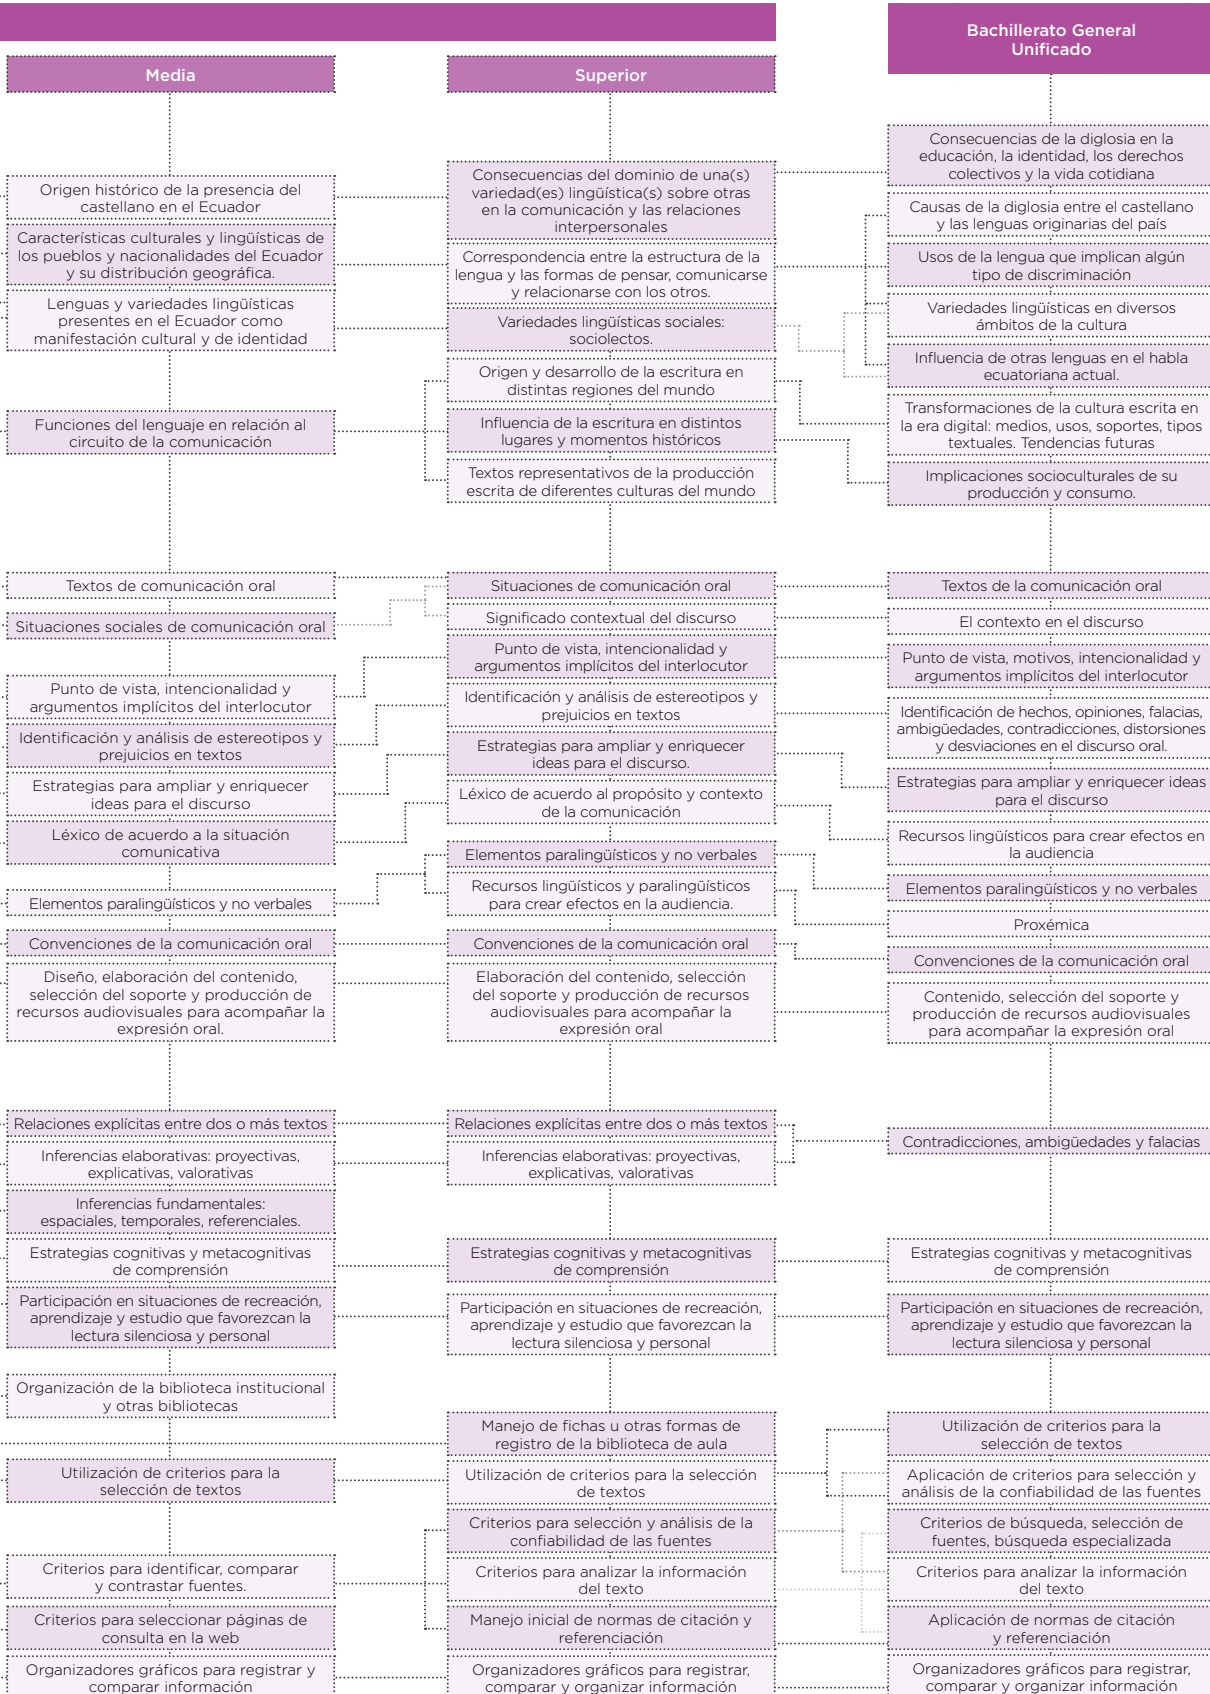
Media

Origen histórico de la presencia del castellano en el Ecuador

Características culturales y lingüísticas de los pueblos y nacionalidades del Ecuador y su distribución geográfica.

Lenguas y variedades lingüísticas presentes en el Ecuador como manifestación cultural y de identidad

Funciones del lenguaje en relación al circuito de la comunicación

Textos de comunicación oral

Situaciones sociales de comunicación oral

Punto de vista, intencionalidad y argumentos implícitos del interlocutor

Identificación y análisis de estereotipos y prejuicios en textos

Estrategias para ampliar y enriquecer ideas para el discurso

Léxico de acuerdo a la situación comunicativa

Elementos paralingüísticos y no verbales

Convenciones de la comunicación oral

Diseño, elaboración del contenido, selección del soporte y producción de recursos audiovisuales para acompañar la expresión oral.

Relaciones explícitas entre dos o más textos

Inferencias elaborativas: proyectivas, explicativas, valorativas

Inferencias fundamentales: espaciales, temporales, referenciales.

Estrategias cognitivas y metacognitivas de comprensión

Participación en situaciones de recreación, aprendizaje y estudio que favorezcan la lectura silenciosa y personal

Organización de la biblioteca institucional y otras bibliotecas

Utilización de criterios para la selección de textos

Criterios para identificar, comparar y contrastar fuentes.

Criterios para seleccionar páginas de consulta en la web

Organizadores gráficos para registrar y comparar información

Superior

Consecuencias del dominio de una(s) variedad(es) lingüística(s) sobre otras en la comunicación y las relaciones interpersonales

Correspondencia entre la estructura de la lengua y las formas de pensar, comunicarse y relacionarse con los otros.

Variedades lingüísticas sociales: sociolectos.

Origen y desarrollo de la escritura en distintas regiones del mundo

Influencia de la escritura en distintos lugares y momentos históricos

Textos representativos de la producción escrita de diferentes culturas del mundo

Situaciones de comunicación oral

Significado contextual del discurso

Punto de vista, intencionalidad y argumentos implícitos del interlocutor

Identificación y análisis de estereotipos y prejuicios en textos

Estrategias para ampliar y enriquecer ideas para el discurso.

Léxico de acuerdo al propósito y contexto de la comunicación

Elementos paralingüísticos y no verbales

Recursos lingüísticos y paralingüísticos para crear efectos en la audiencia.

Convenciones de la comunicación oral

Elaboración del contenido, selección del soporte y producción de recursos audiovisuales para acompañar la expresión oral

Relaciones explícitas entre dos o más textos

Inferencias elaborativas: proyectivas, explicativas, valorativas

Estrategias cognitivas y metacognitivas de comprensión

Participación en situaciones de recreación, aprendizaje y estudio que favorezcan la lectura silenciosa y personal

Manejo de fichas u otras formas de registro de la biblioteca de aula

Utilización de criterios para la selección de textos

Criterios para selección y análisis de la confiabilidad de las fuentes

Criterios para analizar la información del texto

Manejo inicial de normas de citación y referenciación

Organizadores gráficos para registrar, comparar y organizar información

Bachillerato General Unificado

Consecuencias de la diglosia en la educación, la identidad, los derechos colectivos y la vida cotidiana

Causas de la diglosia entre el castellano y las lenguas originarias del país

Usos de la lengua que implican algún tipo de discriminación

Variedades lingüísticas en diversos ámbitos de la cultura

Influencia de otras lenguas en el habla ecuatoriana actual.

Transformaciones de la cultura escrita en la era digital: medios, usos, soportes, tipos textuales. Tendencias futuras

Implicaciones socioculturales de su producción y consumo.

Textos de la comunicación oral

El contexto en el discurso

Punto de vista, motivos, intencionalidad y argumentos implícitos del interlocutor

Identificación de hechos, opiniones, falacias, ambigüedades, contradicciones, distorsiones y desviaciones en el discurso oral.

Estrategias para ampliar y enriquecer ideas para el discurso

Recursos lingüísticos para crear efectos en la audiencia

Elementos paralingüísticos y no verbales

Proxémica

Convenciones de la comunicación oral

Contenido, selección del soporte y producción de recursos audiovisuales para acompañar la expresión oral

Contradicciones, ambigüedades y falacias

Estrategias cognitivas y metacognitivas de comprensión

Participación en situaciones de recreación, aprendizaje y estudio que favorezcan la lectura silenciosa y personal

Utilización de criterios para la selección de textos

Aplicación de criterios para selección y análisis de la confiabilidad de las fuentes

Criterios de búsqueda, selección de fuentes, búsqueda especializada

Criterios para analizar la información del texto

Aplicación de normas de citación y referenciación

Organizadores gráficos para registrar, comparar y organizar información